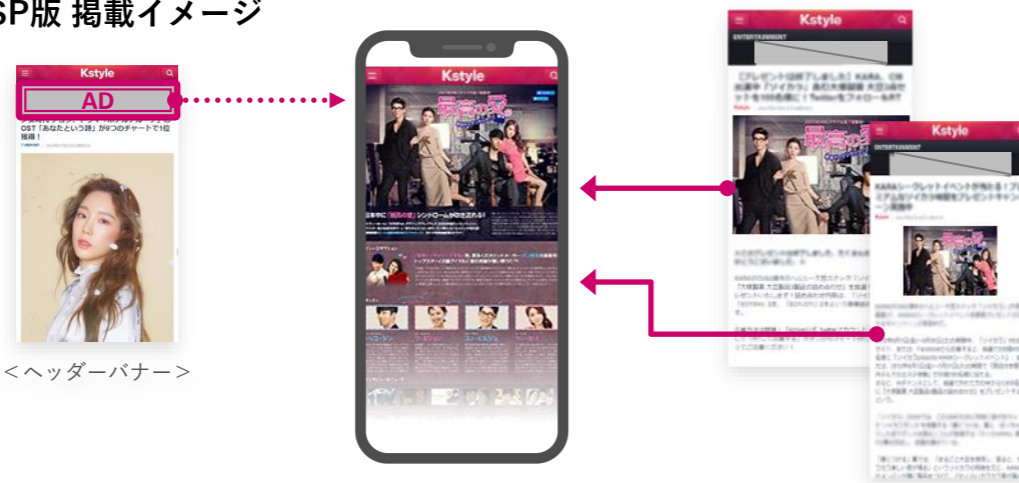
SP版 掲載イメージ

Kstyle

AD

OST「あなたという詩」が9つのチャートで1位獲得！

＜ヘッダーバナー＞

Kstyle

最高の愛

日本中に「最高の愛」シンドロームが巻き起こる！

Kstyle

ENTERTAINMENT

【プレゼント締め切りました】KARA、CM出演中「ツイカラ」あの大阪限定 大阪3会社ッ名Wの直筆に！Twitterをフォロー＆RT

Kstyle

ENTERTAINMENT

KARAシークレットイベントが当たる！プレミアムなツイカラ特典をプレゼントキャンペーン開催中